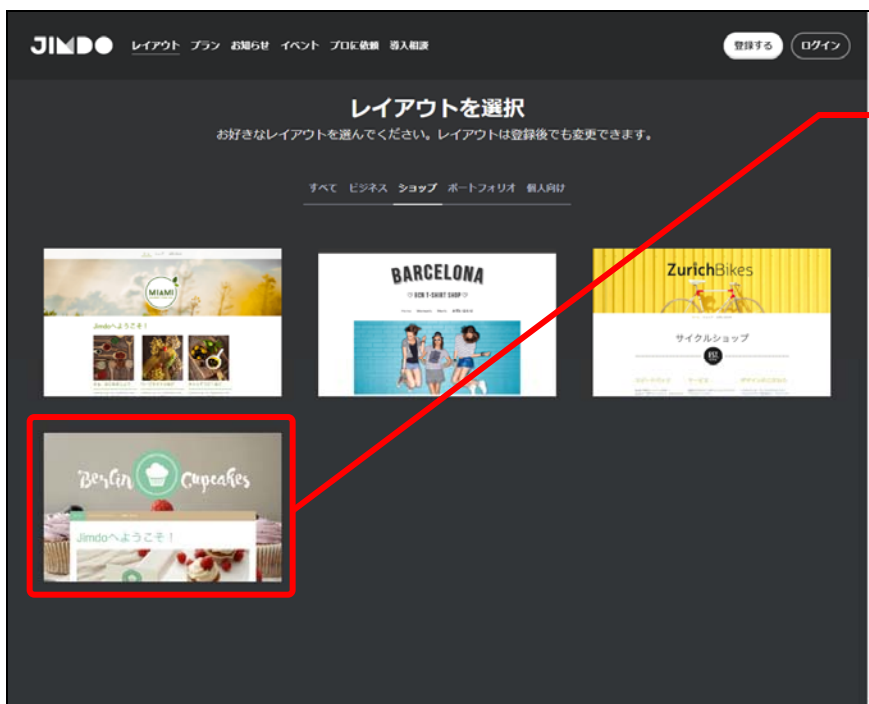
JIMDO レイアウト プラン お知らせ イベント プロに依頼 導入相談

登録する ログイン

レイアウトを選択

お好きなレイアウトを選んでください。レイアウトは登録後でも変更できます。

すべて ビジネス ショップ ポートフォリオ 個人向け

MIAMI

Jimdoへようこそ！

BARCELONA

BCN T-SHIRT SHOP

ZurichBikes

サイクルショップ

Berlin Cupcakes

Jimdoへようこそ！